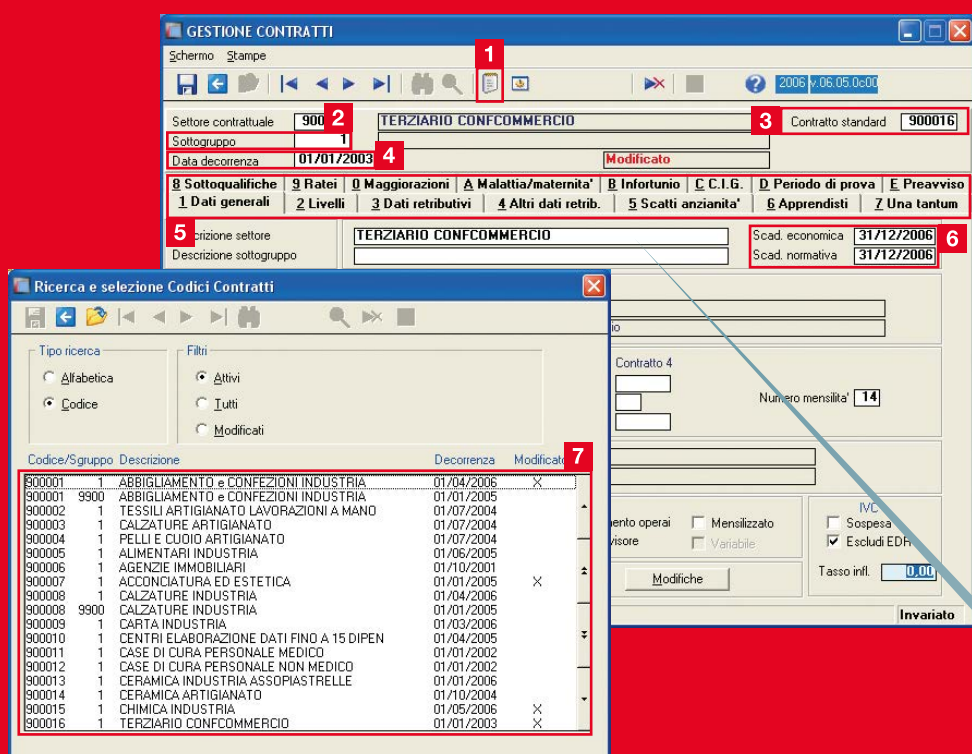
GESTIONE CONTRATTI

Schermo Stampe

1

2006 v.06.05.0c00

Settore contrattuale 900 2 TERZIARIO CONFCOMMERCIO 3 Contratto standard 900016

Sottogruppo 1

Data decorrenza 01/01/2003 4 Modificato

8 Sottoqualifiche | 9 Ratei | 0 Maggiorazioni | A Malattia/maternita' | B Infortunio | C C.I.G. | D Periodo di prova | E Preavviso

1 Dati generali | 2 Livelli | 3 Dati retributivi | 4 Altri dati retrib. | 5 Scatti anzianita' | 6 Apprendisti | 7 Una tantum

5 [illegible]crizione settore TERZIARIO CONFCOMMERCIO

Descrizione sottogruppo

Scad. economica 31/12/2006 6

Scad. normativa 31/12/2006

io

Contratto 4

Numero mensilita' 14

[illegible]mento operai

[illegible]visore

Mensilizzato

Variabile

IVC

Sospesa

Escludi EDR

Modifiche

Tasso infl. 0,00

Invariato

Ricerca e selezione Codici Contratti

Tipo ricerca

Alfabetica

Codice

Filtri

Attivi

Tutti

Modificati

| Codice/Sgruppo | | Descrizione | Decorrenza | Modificato |
|---|---|---|---|---|
| 900001 | 1 | ABBIGLIAMENTO e CONFEZIONI INDUSTRIA | 01/04/2006 | X |
| 900001 | 9900 | ABBIGLIAMENTO e CONFEZIONI INDUSTRIA | 01/01/2005 | |
| 900002 | 1 | TESSILI ARTIGIANATO LAVORAZIONI A MANO | 01/07/2004 | |
| 900003 | 1 | CALZATURE ARTIGIANATO | 01/07/2004 | |
| 900004 | 1 | PELLI E CUOIO ARTIGIANATO | 01/07/2004 | |
| 900005 | 1 | ALIMENTARI INDUSTRIA | 01/06/2005 | |
| 900006 | 1 | AGENZIE IMMOBILIARI | 01/10/2001 | |
| 900007 | 1 | ACCONCIATURA ED ESTETICA | 01/01/2005 | X |
| 900008 | 1 | CALZATURE INDUSTRIA | 01/04/2006 | |
| 900008 | 9900 | CALZATURE INDUSTRIA | 01/01/2005 | |
| 900009 | 1 | CARTA INDUSTRIA | 01/03/2006 | |
| 900010 | 1 | CENTRI ELABORAZIONE DATI FINO A 15 DIPEN | 01/04/2005 | |
| 900011 | 1 | CASE DI CURA PERSONALE MEDICO | 01/01/2002 | |
| 900012 | 1 | CASE DI CURA PERSONALE NON MEDICO | 01/01/2002 | |
| 900013 | 1 | CERAMICA INDUSTRIA ASSOPIASTRELLE | 01/01/2006 | |
| 900014 | 1 | CERAMICA ARTIGIANATO | 01/10/2004 | |
| 900015 | 1 | CHIMICA INDUSTRIA | 01/05/2006 | X |
| 900016 | 1 | TERZIARIO CONFCOMMERCIO | 01/01/2003 | X |

7